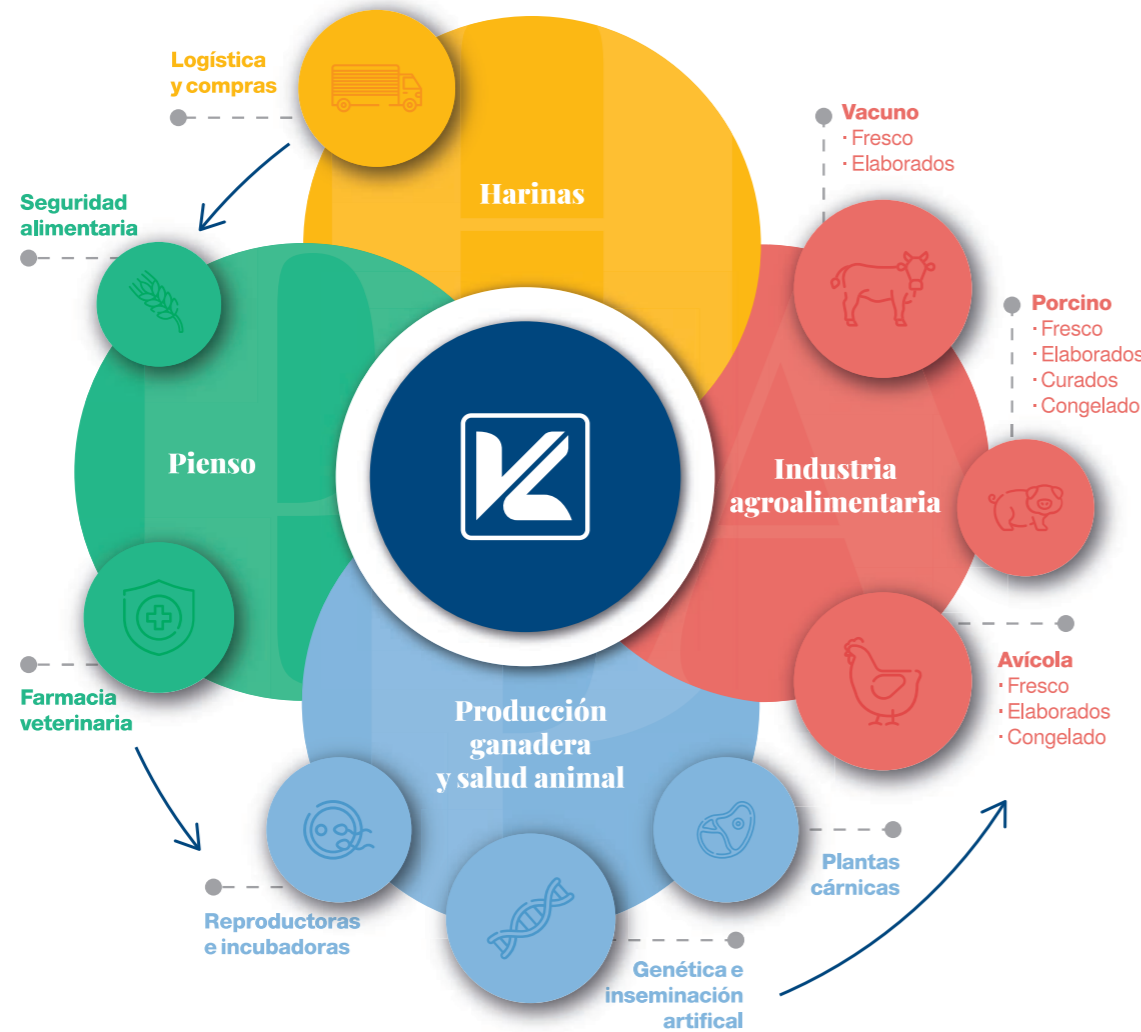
Logística y compras

Harinas

Vacuno
· Fresco
· Elaborados

Seguridad alimentaria

Porcino
· Fresco
· Elaborados
· Curados
· Congelado

Pienso

Industria agroalimentaria

Avícola
· Fresco
· Elaborados
· Congelado

Farmacia veterinaria

Producción ganadera y salud animal

Plantas cárnicas

Reproductoras e incubadoras

Genética e inseminación artifical